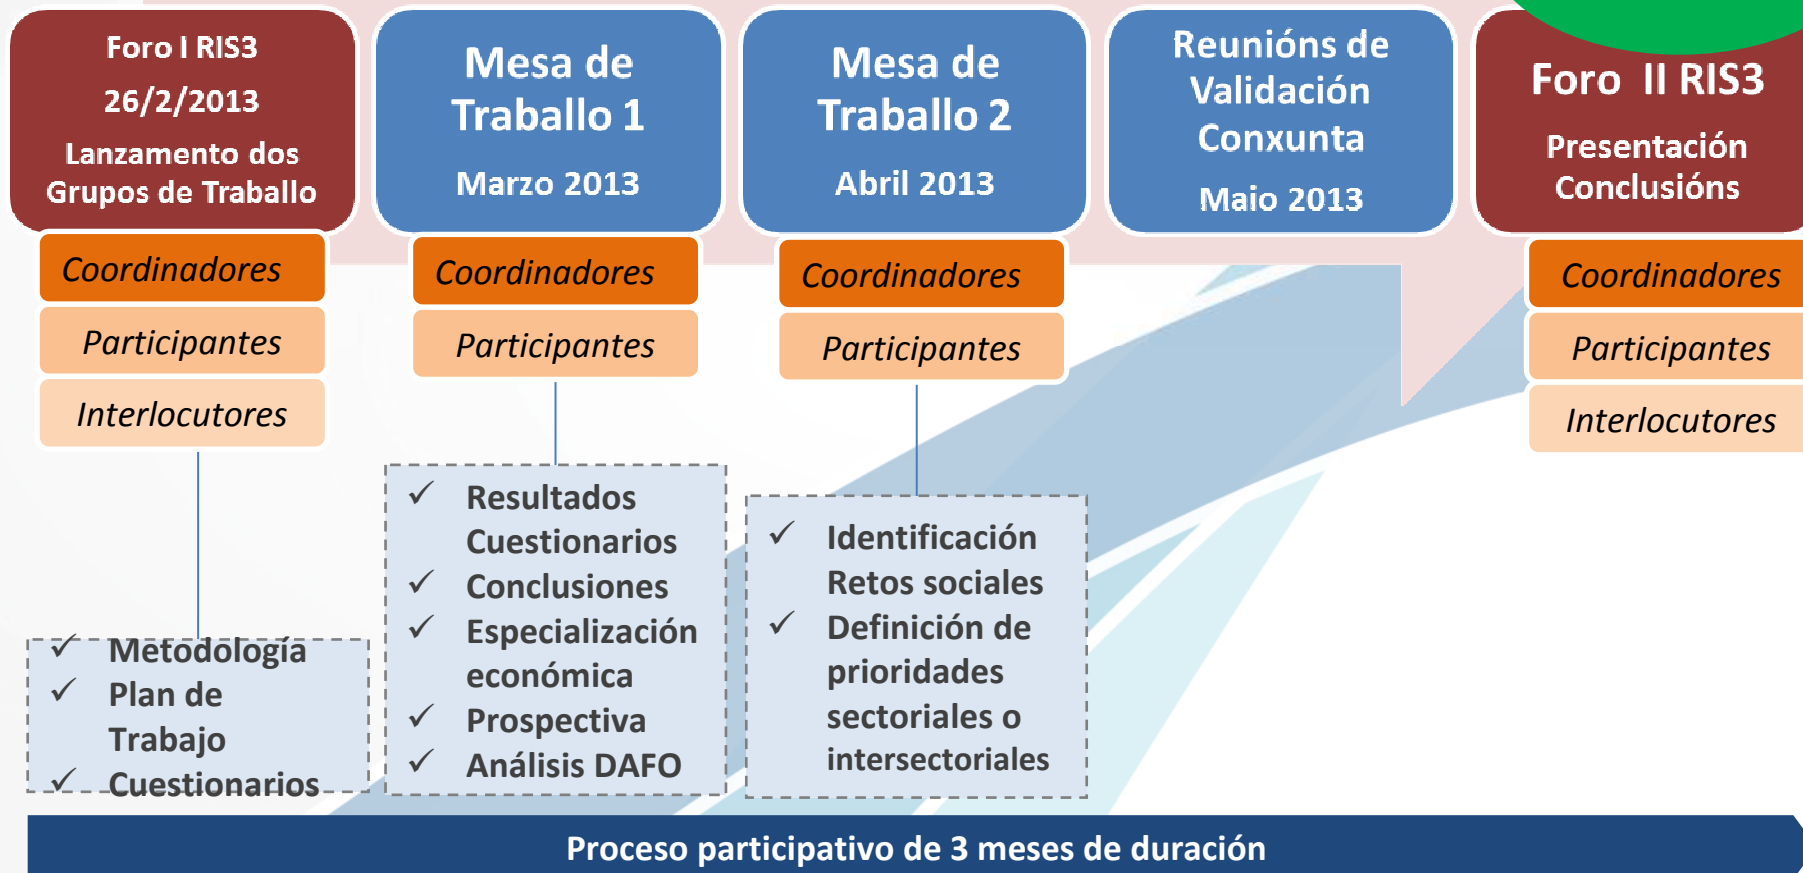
Foro I RIS3
26/2/2013
Lanzamento dos Grupos de Traballo

Coordinadores
Participantes
Interlocutores

✓ Metodología
✓ Plan de Trabajo
✓ Cuestionarios

Mesa de Traballo 1
Marzo 2013

Coordinadores
Participantes

✓ Resultados Cuestionarios
✓ Conclusiones
✓ Especialización económica
✓ Prospectiva
✓ Análisis DAFO

Mesa de Traballo 2
Abril 2013

Coordinadores
Participantes

✓ Identificación Retos sociales
✓ Definición de prioridades sectoriales o intersectoriales

Reunións de Validación Conxunta
Maio 2013

Foro II RIS3
Presentación Conclusións

Coordinadores
Participantes
Interlocutores

Proceso participativo de 3 meses de duración